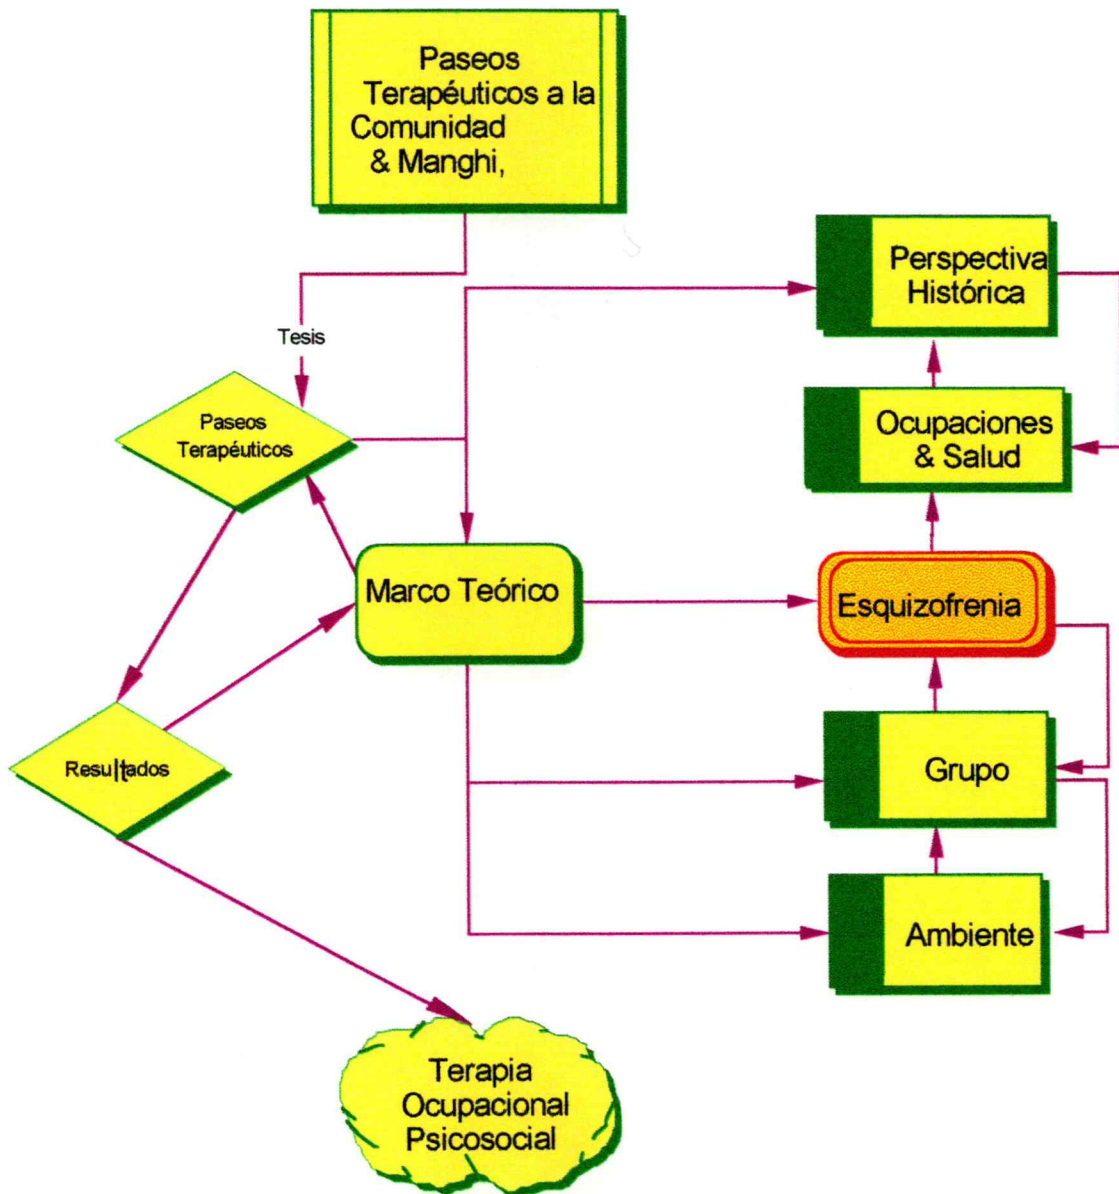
Paseos Terapéuticos a la Comunidad & Manghi,

Tesis

Paseos Terapéuticos

Perspectiva Histórica

Ocupaciones & Salud

Marco Teórico

Esquizofrenia

Resultados

Grupo

Ambiente

Terapia Ocupacional Psicosocial